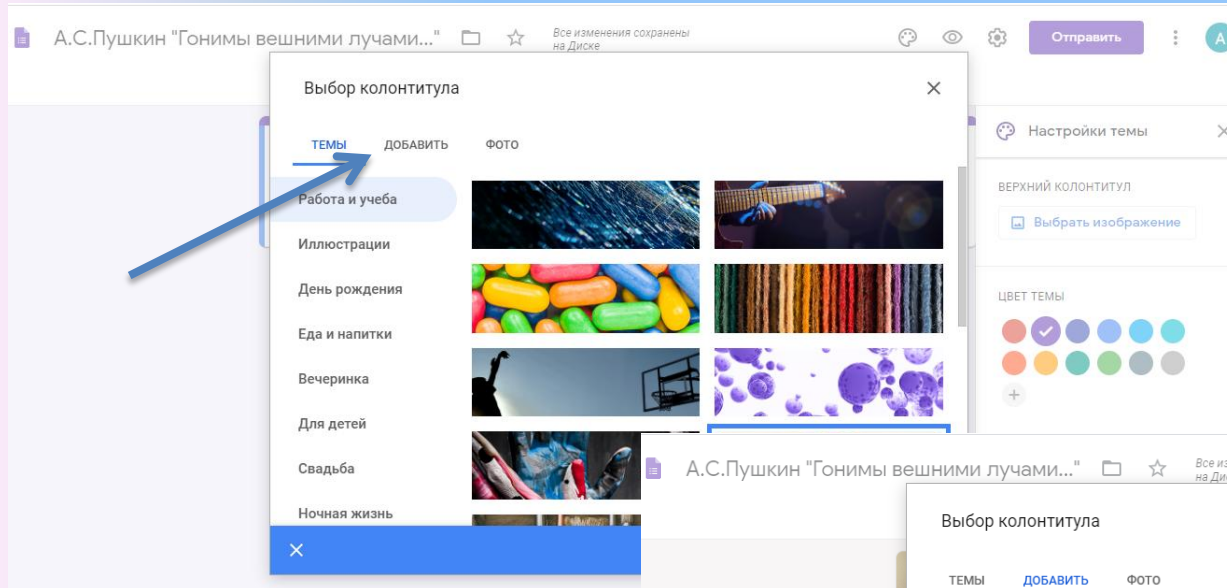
А.С.Пушкин "Гонимы вешними лучами..."

Все изменения сохранены на Диске

Отправить

A

Выбор колонтитула

ТЕМЫ ДОБАВИТЬ ФОТО

Работа и учеба
Иллюстрации
День рождения
Еда и напитки
Вечеринка
Для детей
Свадьба
Ночная жизнь

Настройки темы

ВЕРХНИЙ КОЛОНТИТУЛ

Выбрать изображение

ЦВЕТ ТЕМЫ

А.С.Пушкин "Гонимы вешними лучами..."

Все из на Диск

Выбор колонтитула

ТЕМЫ ДОБАВИТЬ ФОТО